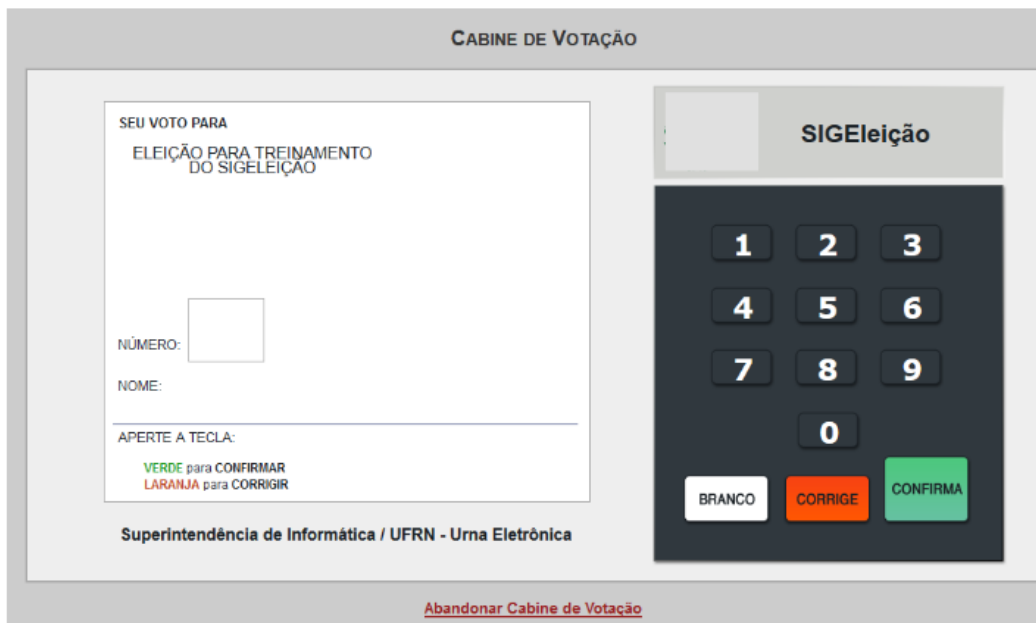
CABINE DE VOTAÇÃO

SEU VOTO PARA

ELEIÇÃO PARA TREINAMENTO DO SIGELEIÇÃO

NÚMERO:

NOME:

APERTE A TECLA:

VERDE para CONFIRMAR
LARANJA para CORRIGIR

Superintendência de Informática / UFRN - Urna Eletrônica

SIGEleição

1 2 3
4 5 6
7 8 9
0

BRANCO CORRIGE CONFIRMA

Abandonar Cabine de Votação